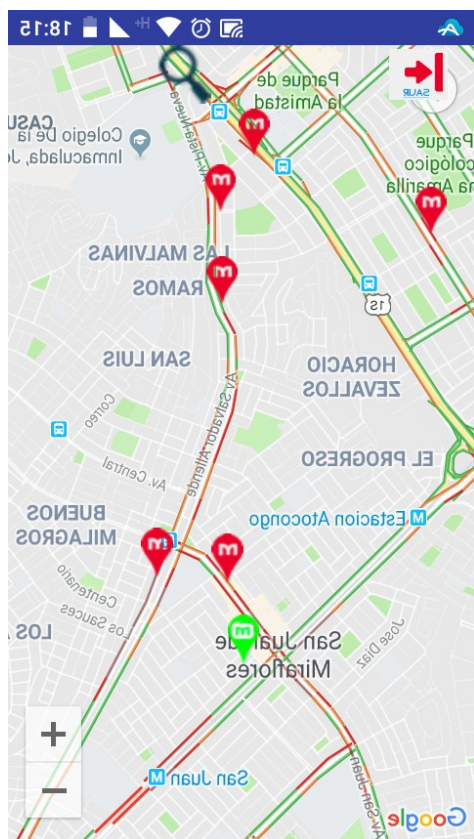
18:15

SALIR

Parque de la Amistad

CASU

Colegio De la Inmaculada, Jo

Av. Pista Nueva

Parque Ecológico Loma Amarilla

LAS MALVINAS

RAMOS

15

SAN LUIS

HORACIO ZEVALLOS

Av. Salvador Allende

Correo

Av. Central

EL PROGRESO

BUENOS MILAGROS

Estacion Atocongo

Centenario

Los Sauces

LOS

San Juan de Miraflores

Jose Diaz

+

−

San Juan

Google